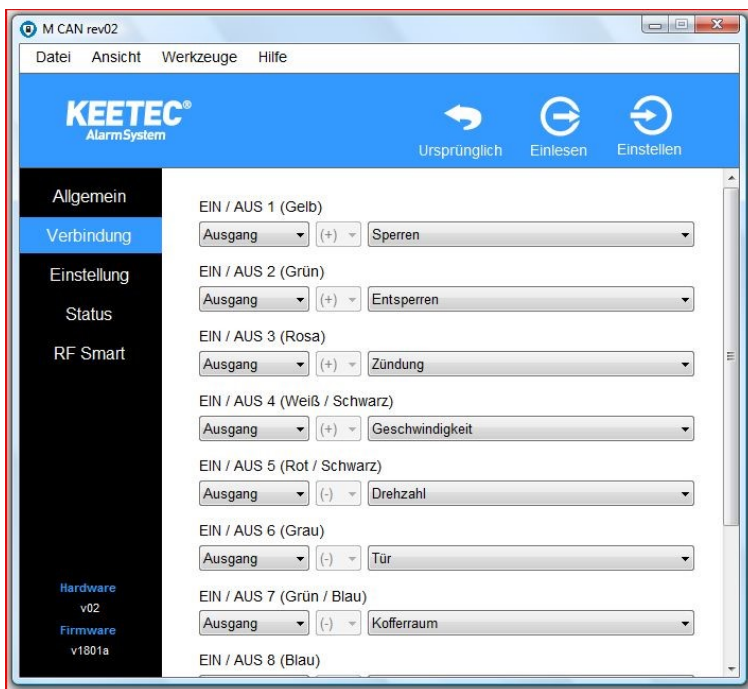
M CAN rev02

Datei Ansicht Werkzeuge Hilfe

KEETEC®
AlarmSystem

Ursprünglich Einlesen Einstellen

Allgemein
Verbindung
Einstellung
Status
RF Smart

Hardware
v02
Firmware
v1801a

EIN / AUS 1 (Gelb)
Ausgang (+) Sperren

EIN / AUS 2 (Grün)
Ausgang (+) Entsperren

EIN / AUS 3 (Rosa)
Ausgang (+) Zündung

EIN / AUS 4 (Weiß / Schwarz)
Ausgang (+) Geschwindigkeit

EIN / AUS 5 (Rot / Schwarz)
Ausgang (-) Drehzahl

EIN / AUS 6 (Grau)
Ausgang (-) Tür

EIN / AUS 7 (Grün / Blau)
Ausgang (-) Kofferraum

EIN / AUS 8 (Blau)